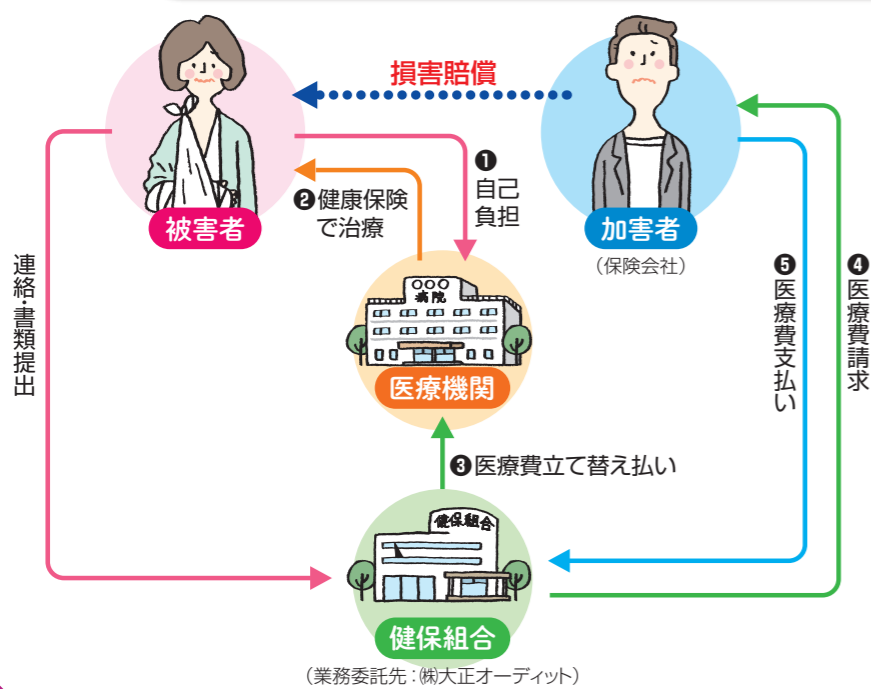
損害賠償

❶ 自己負担

❷ 健康保険で治療

被害者

加害者

（保険会社）

連絡・書類提出

病院

医療機関

❸ 医療費立て替え払い

❺ 医療費支払い

❹ 医療費請求

健保組合

健保組合

（業務委託先：㈱大正オーディット）